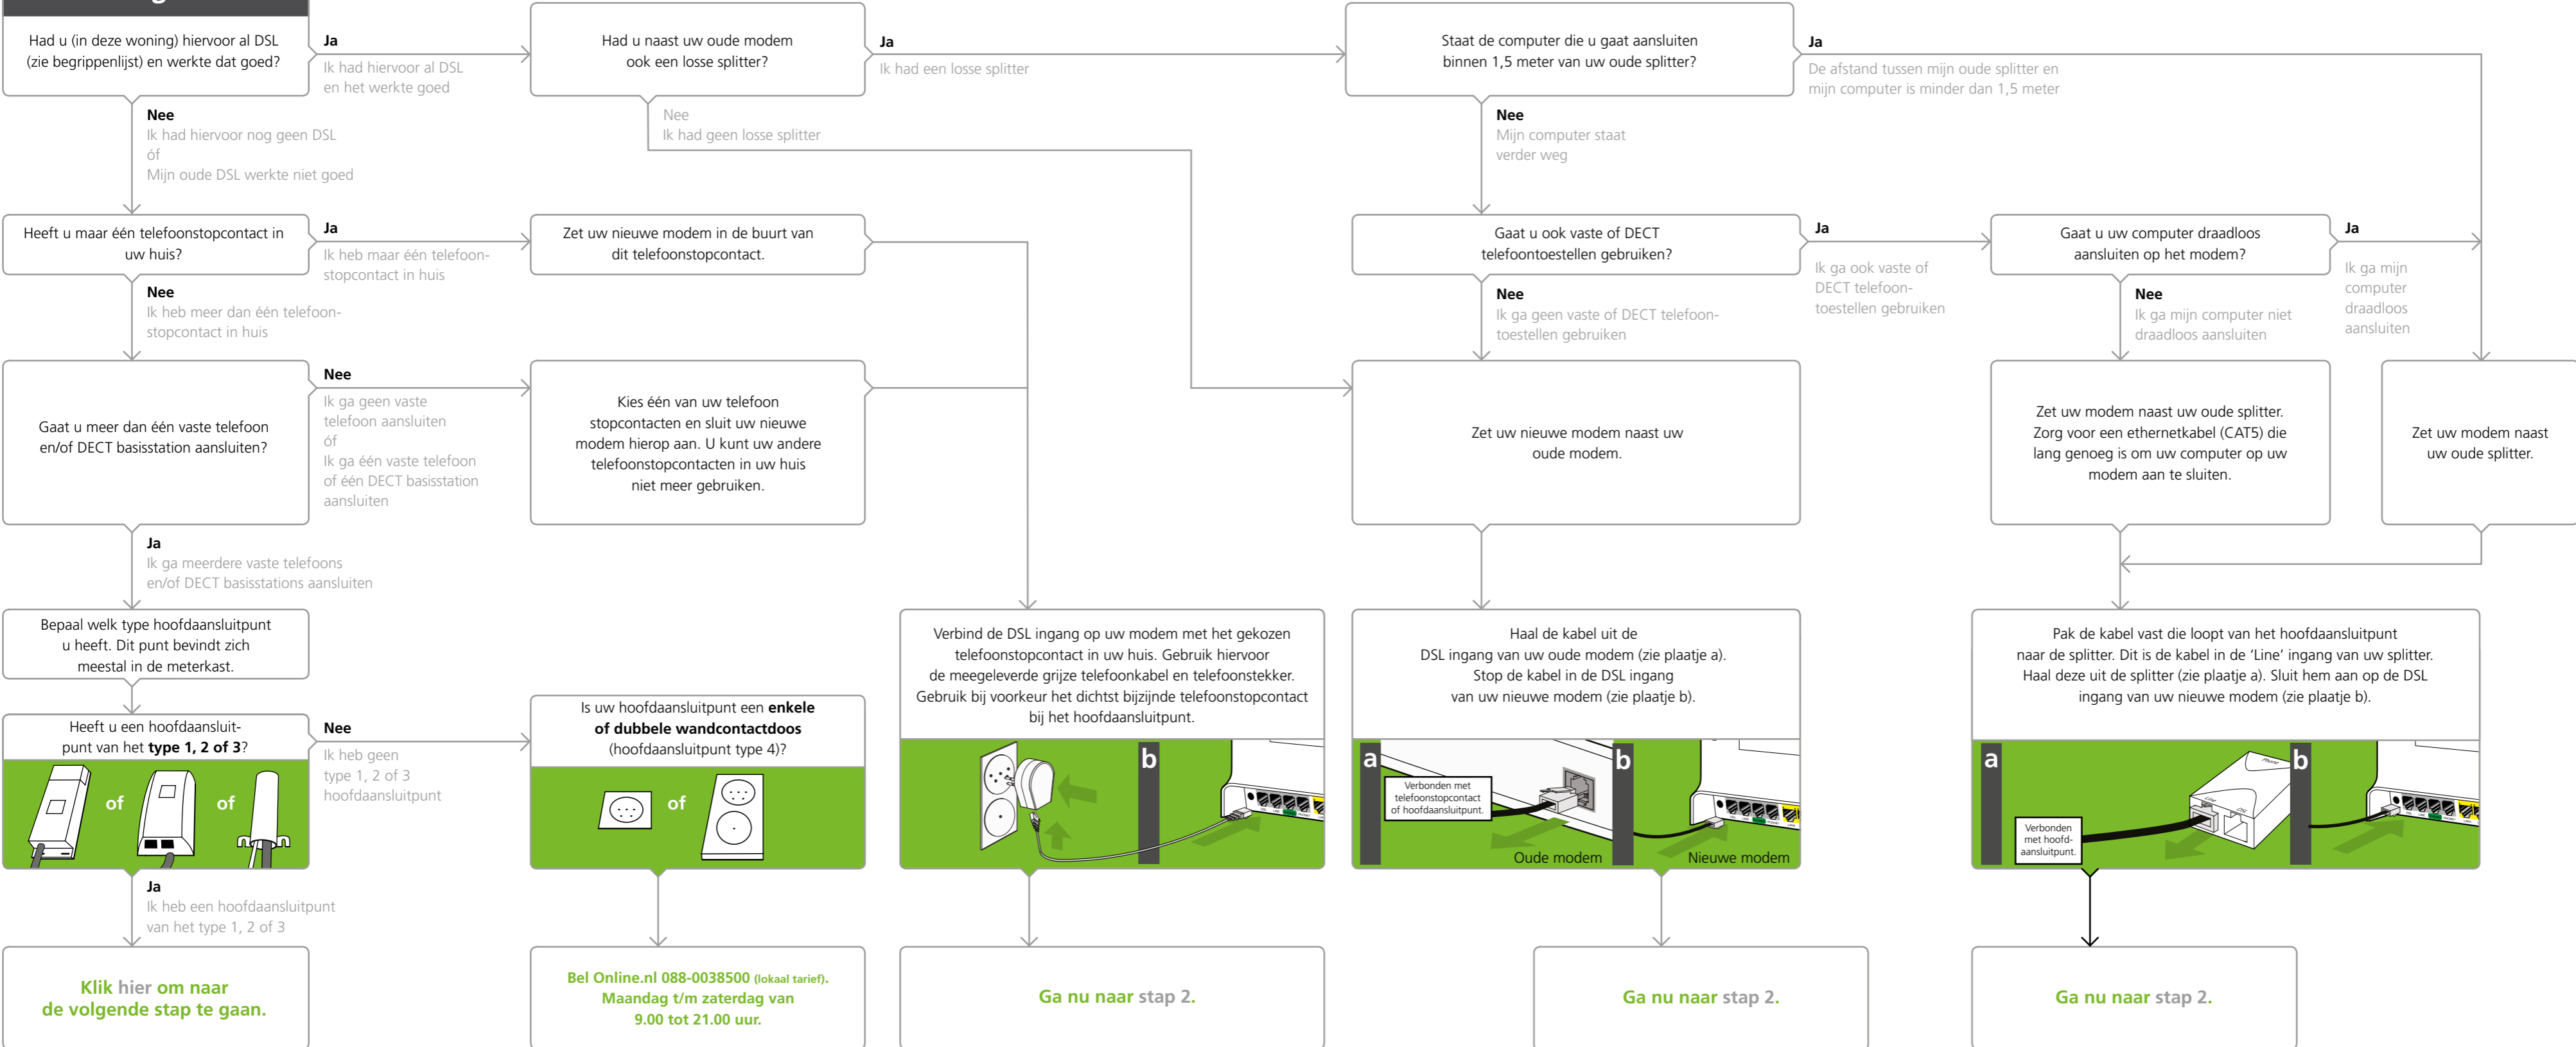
Had u (in deze woning) hiervoor al DSL (zie begrippenlijst) en werkte dat goed?

Ja
Ik had hiervoor al DSL en het werkte goed

Nee
Ik had hiervoor nog geen DSL
óf
Mijn oude DSL werkte niet goed

Had u naast uw oude modem ook een losse splitter?

Ja
Ik had een losse splitter

Nee
Ik had geen losse splitter

Staat de computer die u gaat aansluiten binnen 1,5 meter van uw oude splitter?

Ja
De afstand tussen mijn oude splitter en mijn computer is minder dan 1,5 meter

Nee
Mijn computer staat verder weg

Heeft u maar één telefoonstopcontact in uw huis?

Ja
Ik heb maar één telefoonstopcontact in huis

Nee
Ik heb meer dan één telefoonstopcontact in huis

Zet uw nieuwe modem in de buurt van dit telefoonstopcontact.

Gaat u ook vaste of DECT telefoontoestellen gebruiken?

Ja
Ik ga ook vaste of DECT telefoontoestellen gebruiken

Nee
Ik ga geen vaste of DECT telefoontoestellen gebruiken

Gaat u uw computer draadloos aansluiten op het modem?

Ja
Ik ga mijn computer draadloos aansluiten

Nee
Ik ga mijn computer niet draadloos aansluiten

Gaat u meer dan één vaste telefoon en/of DECT basisstation aansluiten?

Nee
Ik ga geen vaste telefoon aansluiten
óf
Ik ga één vaste telefoon of één DECT basisstation aansluiten

Kies één van uw telefoon stopcontacten en sluit uw nieuwe modem hierop aan. U kunt uw andere telefoonstopcontacten in uw huis niet meer gebruiken.

Zet uw nieuwe modem naast uw oude modem.

Zet uw modem naast uw oude splitter. Zorg voor een ethernetkabel (CAT5) die lang genoeg is om uw computer op uw modem aan te sluiten.

Zet uw modem naast uw oude splitter.

Ja
Ik ga meerdere vaste telefoons en/of DECT basisstations aansluiten

Bepaal welk type hoofdaansluitpunt u heeft. Dit punt bevindt zich meestal in de meterkast.

Verbind de DSL ingang op uw modem met het gekozen telefoonstopcontact in uw huis. Gebruik hiervoor de meegeleverde grijze telefoonkabel en telefoonstekker. Gebruik bij voorkeur het dichtst bijzijnde telefoonstopcontact bij het hoofdaansluitpunt.

Haal de kabel uit de DSL ingang van uw oude modem (zie plaatje a). Stop de kabel in de DSL ingang van uw nieuwe modem (zie plaatje b).

Pak de kabel vast die loopt van het hoofdaansluitpunt naar de splitter. Dit is de kabel in de 'Line' ingang van uw splitter. Haal deze uit de splitter (zie plaatje a). Sluit hem aan op de DSL ingang van uw nieuwe modem (zie plaatje b).

Heeft u een hoofdaansluitpunt van het **type 1, 2 of 3**?

of of

Nee
Ik heb geen type 1, 2 of 3 hoofdaansluitpunt

Is uw hoofdaansluitpunt een **enkele of dubbele wandcontactdoos** (hoofdaansluitpunt type 4)?

of

b

a
Verbonden met telefoonstopcontact of hoofdaansluitpunt.
b
Oude modem
Nieuwe modem

a
Verbonden met hoofdaansluitpunt
b

Ja
Ik heb een hoofdaansluitpunt van het type 1, 2 of 3

Klik hier om naar de volgende stap te gaan.

Bel Online.nl 088-0038500 (lokaal tarief). Maandag t/m zaterdag van 9.00 tot 21.00 uur.

Ga nu naar stap 2.

Ga nu naar stap 2.

Ga nu naar stap 2.